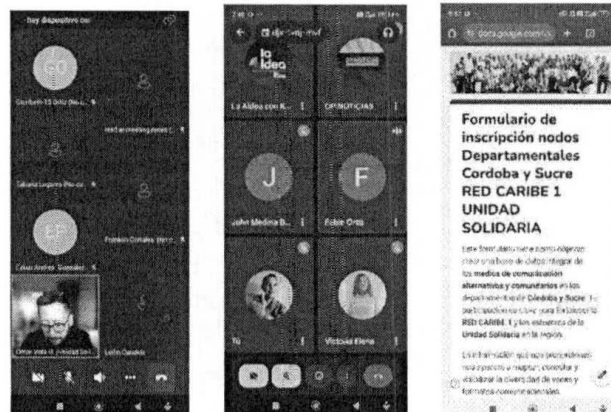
Hay dispositivos cer

GO

Gordyn 23 Ortiz (No c...

Red de meeting room

Sabana Lagarto (No co...

EF

Franklin Corrales (No c...

Edwin Andrés González

Omar Veta H. (Unidad Sol...

Leslie Canales

La Aldea

La Aldea con R...

CPINOTICIAS

J

F

John Medina B...

Edgar Orta

Tú

Victoria Elena

docs.google.com

Formulario de inscripción nodos Departamentales Cordoba y Sucre RED CARIBE 1 UNIDAD SOLIDARIA

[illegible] medios de comunicación alternativos y comunitarios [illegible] Córdoba y Sucre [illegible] RED CARIBE 1 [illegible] Unidad Solidaria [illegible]

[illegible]